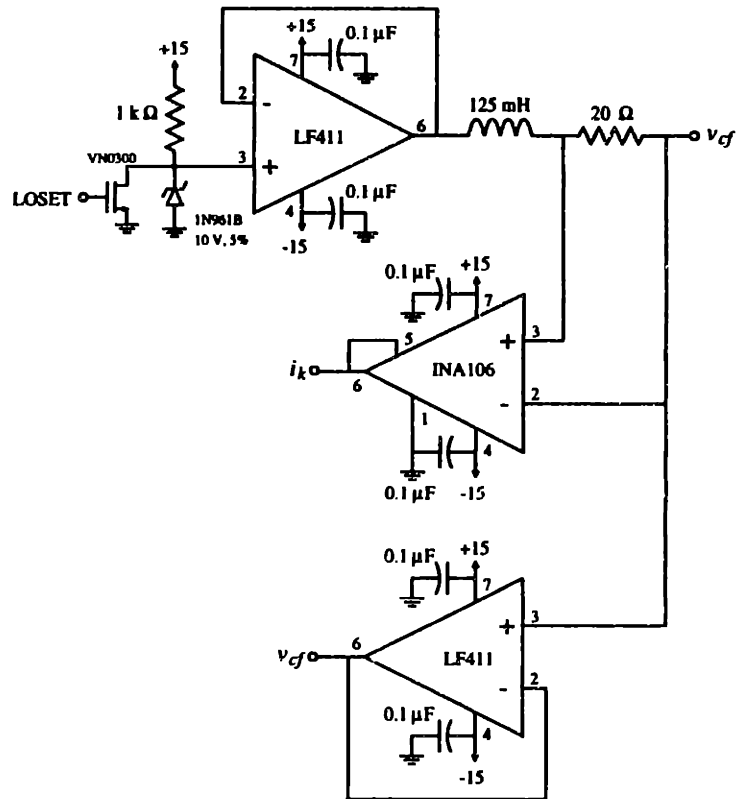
+15
0.1 μF
7
2
-
+15
1 kΩ
LF411
6
125 mH
20 Ω
$v_{cf}$
VN0300
3
+
LOSET
4
0.1 μF
1N961B
10 V, 5%
-15
0.1 μF
+15
7
3
+
5
$i_k$
6
INA106
-
2
1
4
0.1 μF
-15
0.1 μF
+15
7
+
3
$v_{cf}$
6
LF411
-
2
0.1 μF
4
-15